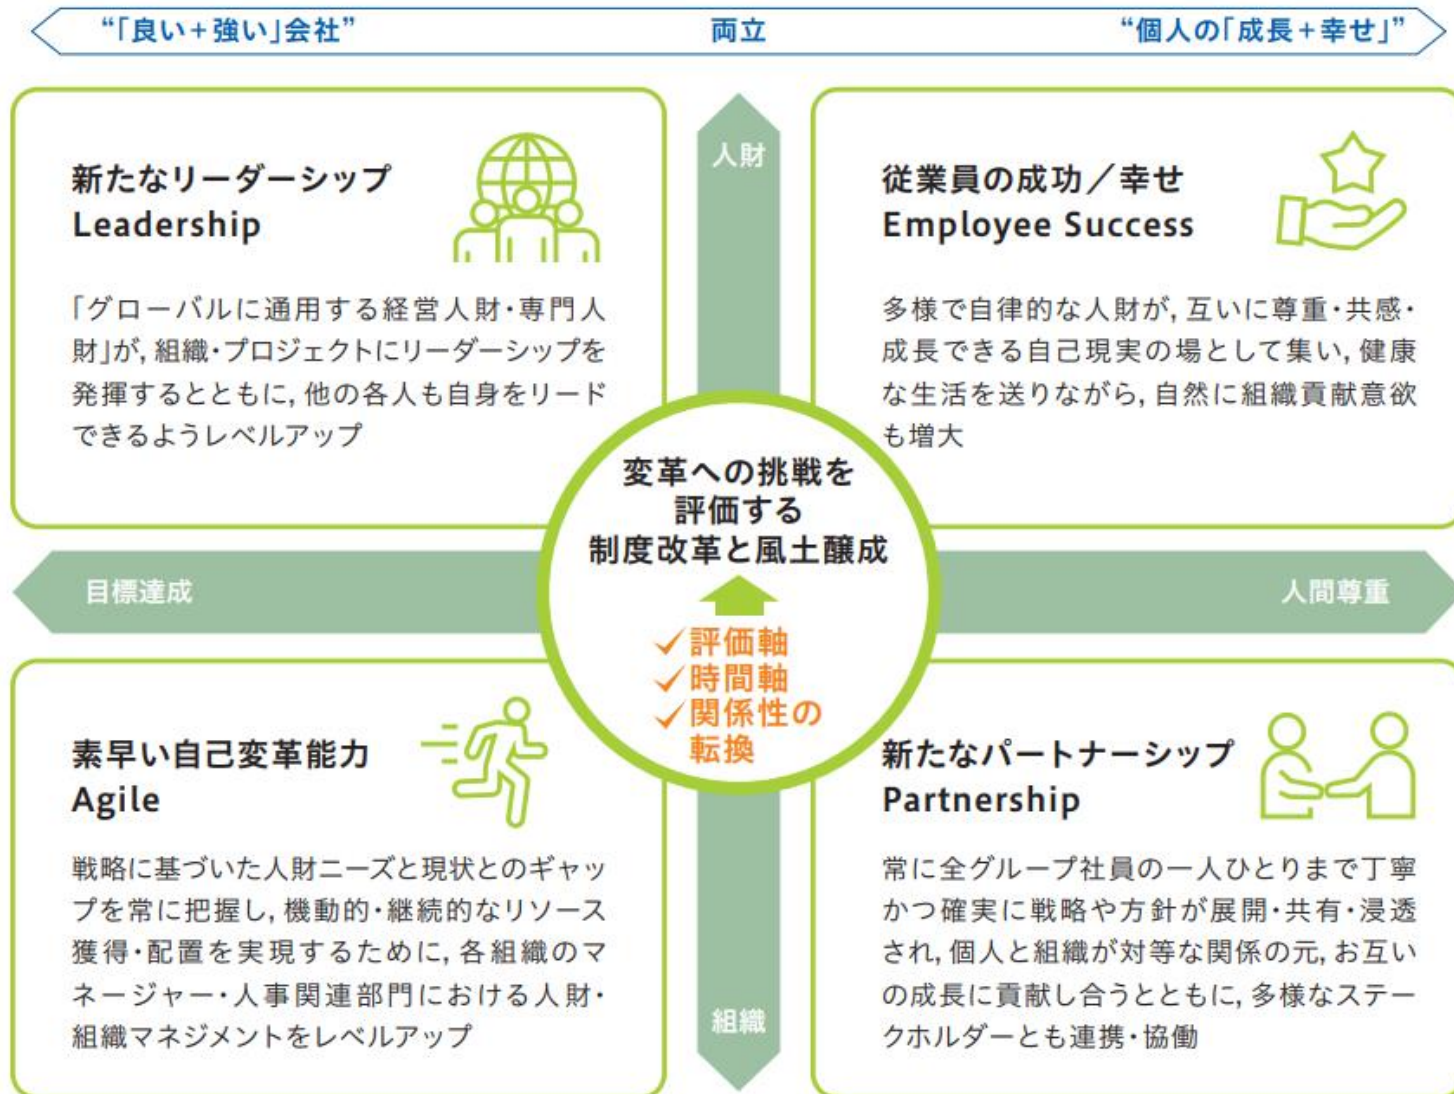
“「良い＋強い」会社” 両立 “個人の「成長＋幸せ」”

人財

新たなリーダーシップ
Leadership

「グローバルに通用する経営人財・専門人財」が，組織・プロジェクトにリーダーシップを発揮するとともに，他の各人も自身をリードできるようレベルアップ

従業員の成功／幸せ
Employee Success

多様で自律的な人財が，互いに尊重・共感・成長できる自己現実の場として集い，健康な生活を送りながら，自然に組織貢献意欲も増大

変革への挑戦を評価する
制度改革と風土醸成

✓評価軸
✓時間軸
✓関係性の転換

目標達成

人間尊重

素早い自己変革能力
Agile

戦略に基づいた人財ニーズと現状とのギャップを常に把握し，機動的・継続的なリソース獲得・配置を実現するために，各組織のマネージャー・人事関連部門における人財・組織マネジメントをレベルアップ

新たなパートナーシップ
Partnership

常に全グループ社員の一人ひとりまで丁寧かつ確実に戦略や方針が展開・共有・浸透され，個人と組織が対等な関係の元，お互いの成長に貢献し合うとともに，多様なステークホルダーとも連携・協働

組織